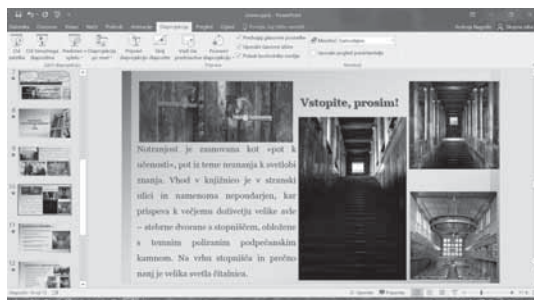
Vstopite, prosim!

Notranjost je zasnovana kot »pot k učenosti«, pot iz teme neznanja k svetlobi znanja. Vhod v knjižnico je v stranski ulici in namenoma nepoudarjen, kar prispeva k večjemu doživetju velike avle – stebrne dvorane s stopniščem, obložene s temnim poliranim podpeškim kamnom. Na vrhu stopnišča in pročno nanj je velika svetla čitalnica.